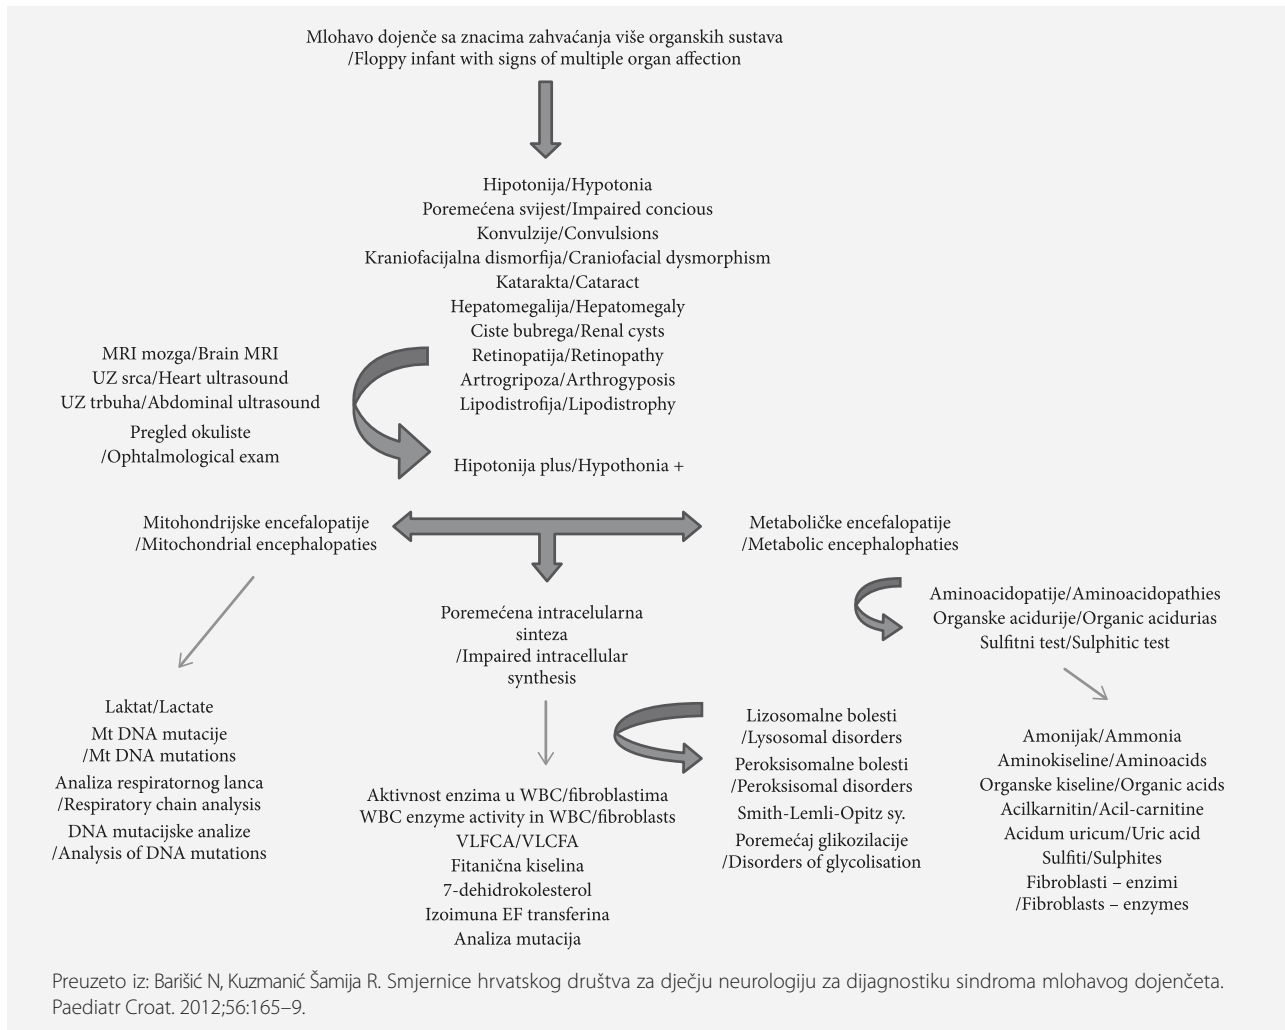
Mlohavo dojenče sa znacima zahvaćanja više organskih sustava
/Floppy infant with signs of multiple organ affection

Hipotonija/Hypotonia
Poremećena svijest/Impaired concious
Konvulzije/Convulsions
Kraniofacijalna dismorfija/Craniofacial dysmorphism
Katarakta/Cataract
Hepatomegalija/Hepatomegaly
Ciste bubrega/Renal cysts
Retinopatija/Retinopathy
Artrogripoza/Arthrogyposis
Lipodistrofija/Lipodistrophy

MRI mozga/Brain MRI
UZ srca/Heart ultrasound
UZ trbuha/Abdominal ultrasound
Pregled okuliste
/Ophtalmological exam

Hipotonija plus/Hypothonia +

Mitohondrijske encefalopatije
/Mitochondrial encephalopaties

Metaboličke encefalopatije
/Metabolic encephalophaties

Aminoacidopatije/Aminoacidopathies
Organske acidurije/Organic acidurias
Sulfitni test/Sulphitic test

Poremećena intracelularna sinteza
/Impaired intracellular synthesis

Laktat/Lactate
Mt DNA mutacije
/Mt DNA mutations
Analiza respiratornog lanca
/Respiratory chain analysis
DNA mutacijske analize
/Analysis of DNA mutations

Aktivnost enzima u WBC/fibroblastima
WBC enzyme activity in WBC/fibroblasts
VLFCA/VLCFA
Fitanična kiselina
7-dehidrokolesterol
Izoimuna EF transferina
Analiza mutacija

Lizosomalne bolesti
/Lysosomal disorders
Peroksisomalne bolesti
/Peroksisomal disorders
Smith-Lemli-Opitz sy.
Poremećaj glikozilacije
/Disorders of glycolisation

Amonijak/Ammonia
Aminokiseline/Aminoacids
Organske kiseline/Organic acids
Acilkarnitin/Acil-carnitine
Acidum uricum/Uric acid
Sulfiti/Sulphites
Fibroblasti – enzimi
/Fibroblasts – enzymes

Preuzeto iz: Barišić N, Kuzmanić Šamija R. Smjernice hrvatskog društva za dječju neurologiju za dijagnostiku sindroma mlohavog dojenčeta. Paediatr Croat. 2012;56:165–9.